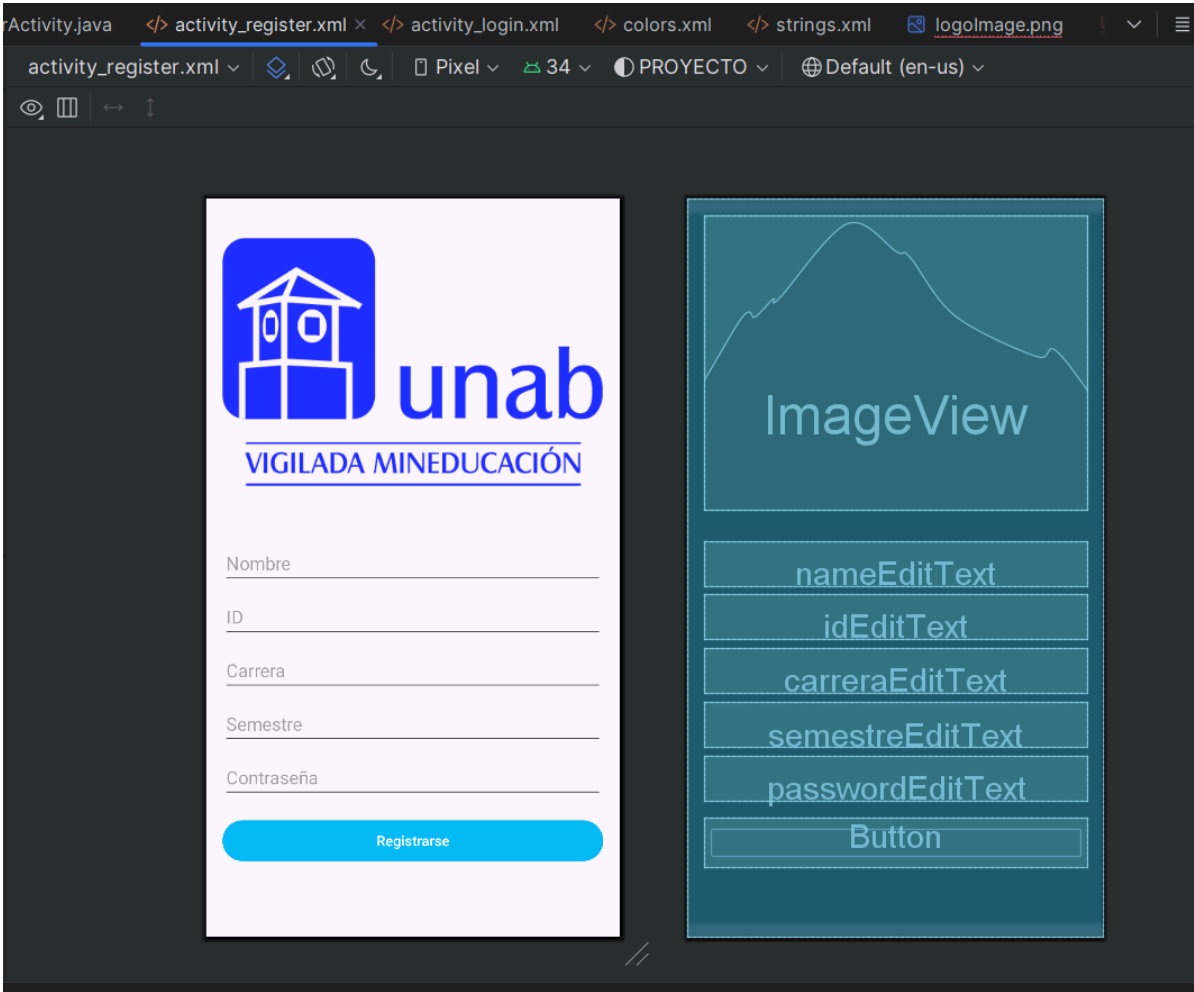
rActivity.java </> activity_register.xml × </> activity_login.xml </> colors.xml </> strings.xml logoImage.png

activity_register.xml Pixel 34 PROYECTO Default (en-us)

unab
VIGILADA MINEDUCACIÓN

Nombre

ID

Carrera

Semestre

Contraseña

Registrarse

ImageView

nameEditText

idEditText

carreraEditText

semestreEditText

passwordEditText

Button